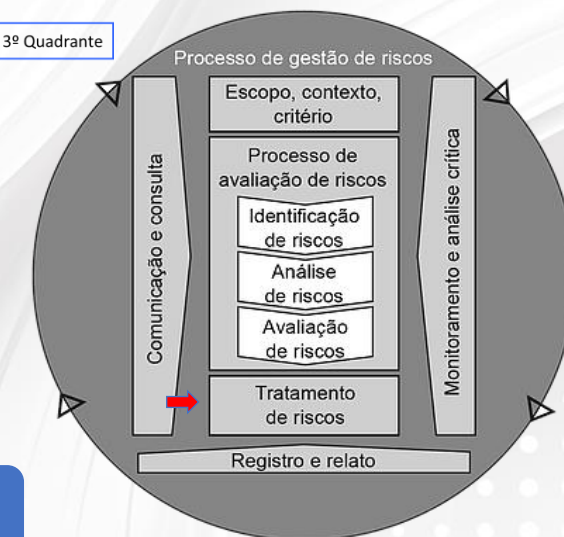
3º Quadrante

Processo de gestão de riscos

Escopo, contexto, critério

Processo de avaliação de riscos

Identificação de riscos

Análise de riscos

Avaliação de riscos

Tratamento de riscos

Comunicação e consulta

Monitoramento e análise crítica

Registro e relato